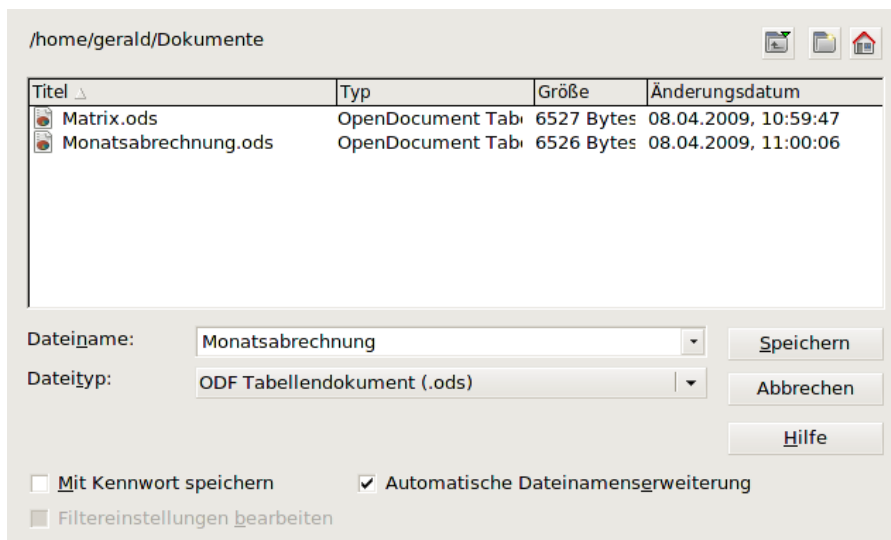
/home/gerald/Dokumente

| Titel | Typ | Größe | Änderungsdatum |
|---|---|---|---|
| Matrix.ods | OpenDocument Tab | 6527 Bytes | 08.04.2009, 10:59:47 |
| Monatsabrechnung.ods | OpenDocument Tab | 6526 Bytes | 08.04.2009, 11:00:06 |

Dateiname: Monatsabrechnung

Dateityp: ODF Tabellendokument (.ods)

Speichern

Abbrechen

Hilfe

Mit Kennwort speichern

Automatische Dateinamenserweiterung

Filtereinstellungen bearbeiten